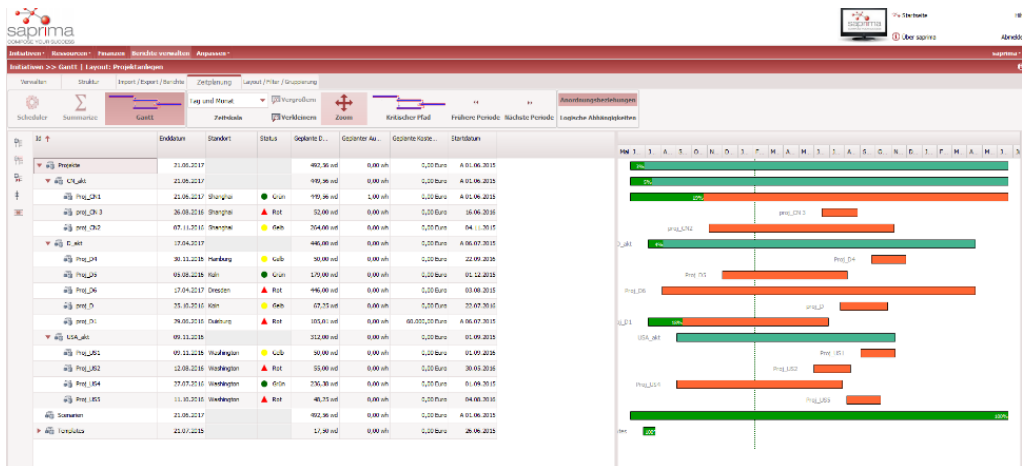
saprima
COMPOSE YOUR SUCCESS

saprima

Startseite

Über saprima

Abmelden

Initiativen ▾ Ressourcen ▾ Finanzen Berichte verwalten Anpassen ▾

saprima ▾

Initiativen >> Gantt | Layout: Projektanlagen

Verwalten Struktur Import / Export / Berichte Zeitplanung Layout / Filter / Gruppierung

Scheduler Summarize Gantt

Tag und Monat Vergrößern Verkleinern Zeitskala

Zoom

Kritischer Pfad

Frühere Periode Nächste Periode

Anordnungsbeziehungen Logische Abhängigkeiten

| Id ↑ | Enddatum | Standort | Status | Geplante D... | Geplanter Au... | Geplante Koste... | Startdatum |
|---|---|---|---|---|---|---|---|
| Projekte | 21.08.2017 | | | 492,56 wd | 0,00 wh | 0,00 Euro | A 01.06.2015 |
| CH_akt | 21.08.2017 | | | 449,56 wd | 0,00 wh | 0,00 Euro | A 01.06.2015 |
| Proj_Ch1 | 21.08.2017 | Shanghai | Grün | 449,56 wd | 1,00 wh | 0,00 Euro | A 01.06.2015 |
| Proj_Ch 3 | 26.08.2016 | Shanghai | Rot | 52,00 wd | 0,00 wh | 0,00 Euro | 16.06.2016 |
| Proj_Ch2 | 07.11.2016 | Shanghai | Gelb | 204,00 wd | 0,00 wh | 0,00 Euro | 04.11.2015 |
| D_akt | 17.04.2017 | | | 446,00 wd | 0,00 wh | 0,00 Euro | A 06.07.2015 |
| Proj_D4 | 30.11.2016 | Hamburg | Gelb | 50,00 wd | 0,00 wh | 0,00 Euro | 22.09.2016 |
| Proj_D5 | 05.08.2016 | Köln | Grün | 179,00 wd | 0,00 wh | 0,00 Euro | 01.12.2015 |
| Proj_D6 | 17.04.2017 | Dresden | Rot | 446,00 wd | 0,00 wh | 0,00 Euro | 03.08.2015 |
| proj_D | 25.10.2016 | Köln | Gelb | 67,25 wd | 0,00 wh | 0,00 Euro | 22.07.2016 |
| proj_D1 | 29.08.2016 | Duisburg | Rot | 303,81 wd | 0,00 wh | 60.000,00 Euro | A 06.07.2015 |
| USA_akt | 09.11.2016 | | | 312,00 wd | 0,00 wh | 0,00 Euro | 01.09.2015 |
| Proj_US1 | 09.11.2016 | Washington | Gelb | 50,00 wd | 0,00 wh | 0,00 Euro | 01.09.2016 |
| Proj_US2 | 12.08.2016 | Washington | Rot | 55,00 wd | 0,00 wh | 0,00 Euro | 30.05.2016 |
| Proj_US4 | 27.07.2016 | Washington | Grün | 230,30 wd | 0,00 wh | 0,00 Euro | 01.09.2015 |
| Proj_US3 | 11.10.2016 | Washington | Gelb | 48,25 wd | 0,00 wh | 0,00 Euro | 04.08.2016 |
| Szenarien | 21.08.2017 | | | 492,56 wd | 0,00 wh | 0,00 Euro | A 01.06.2015 |
| Templates | 21.07.2015 | | | 17,50 wd | 0,00 wh | 0,00 Euro | 26.06.2015 |

Mai J J A S O N D J F M A M J J A S O N D J F M A M J J

0% 0% 23% proj_Ch 3 proj_Ch2 D_akt 0% Proj_D4 Proj_D5 Proj_D6 proj_D j_D1 50% USA_akt Proj_US1 Proj_US2 Proj_US4 Proj_US3 100% tes 100%